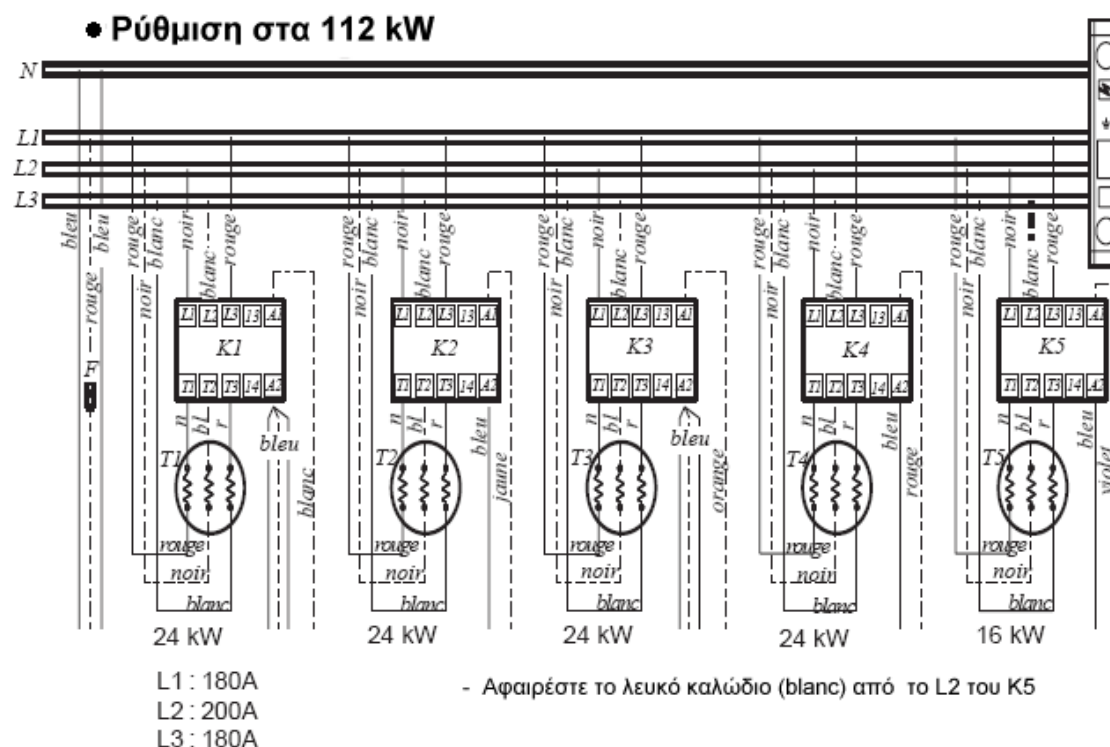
• Ρύθμιση στα 112 kW

N
L1
L2
L3

bleu bleu rouge F

rouge noir blanc noir blanc rouge
L1 L2 L3 13 A1
K1
T1 T2 T3 14 A2
n bl r
T1
bleu
blanc
rouge
noir
blanc
24 kW

rouge noir blanc noir blanc rouge
L1 L2 L3 13 A1
K2
T1 T2 T3 14 A2
n bl r
T2
bleu
jaune
rouge
noir
blanc
24 kW

rouge noir blanc noir blanc rouge
L1 L2 L3 13 A1
K3
T1 T2 T3 14 A2
n bl r
T3
bleu
orange
rouge
noir
blanc
24 kW

rouge noir blanc noir blanc rouge
L1 L2 L3 13 A1
K4
T1 T2 T3 14 A2
n bl r
T4
bleu
rouge
rouge
noir
blanc
24 kW

rouge noir blanc noir blanc rouge
L1 L2 L3 13 A1
K5
T1 T2 T3 14 A2
n bl r
T5
bleu
violet
rouge
noir
blanc
16 kW

L1 : 180A
L2 : 200A
L3 : 180A

- Αφαιρέστε το λευκό καλώδιο (blanc) από το L2 του K5